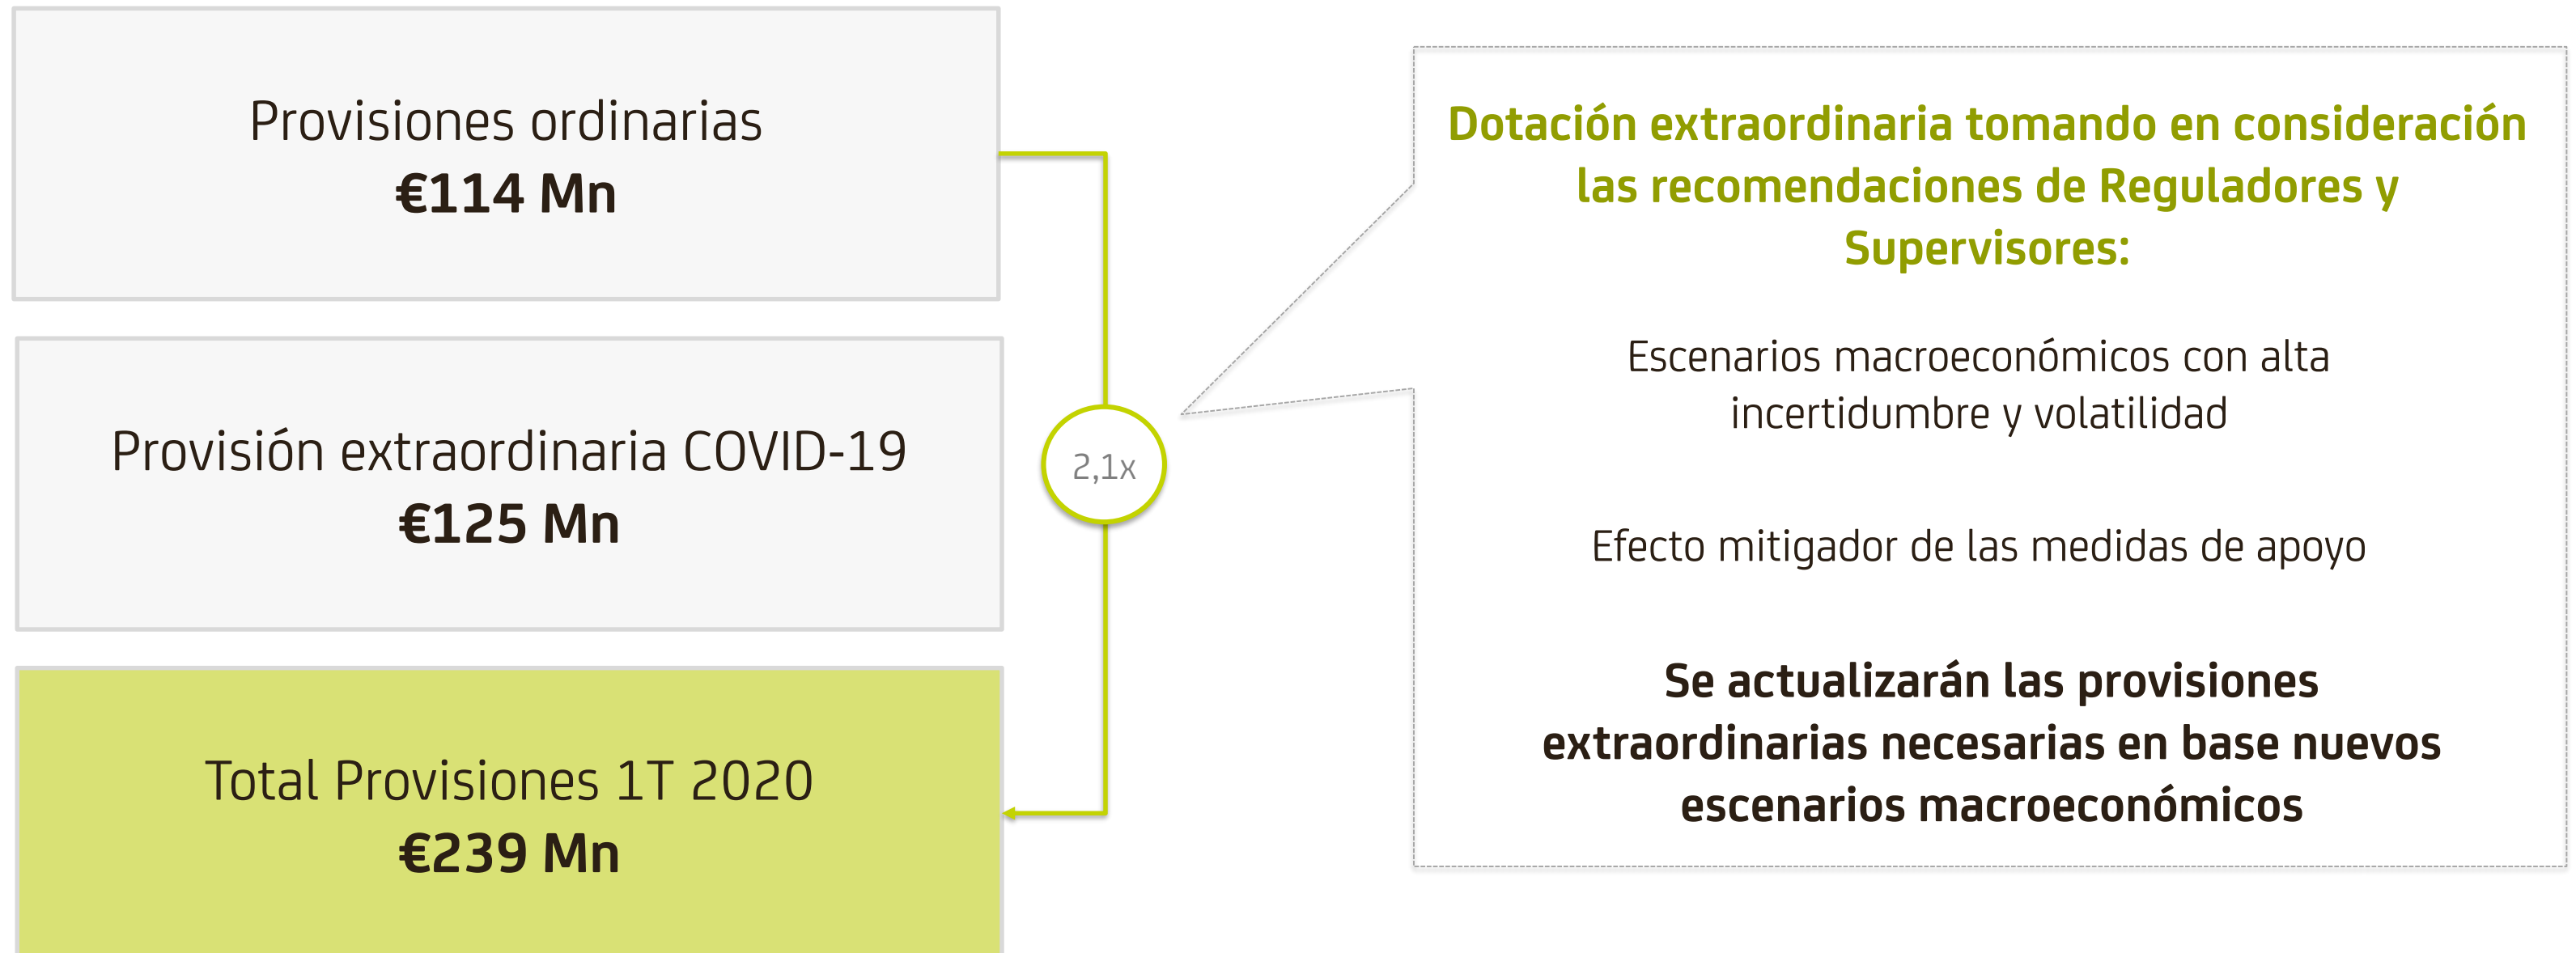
Provisiones ordinarias
€114 Mn

Provisión extraordinaria COVID-19
€125 Mn

Total Provisiones 1T 2020
€239 Mn

2,1x

Dotación extraordinaria tomando en consideración las recomendaciones de Reguladores y Supervisores:

Escenarios macroeconómicos con alta incertidumbre y volatilidad

Efecto mitigador de las medidas de apoyo

Se actualizarán las provisiones extraordinarias necesarias en base nuevos escenarios macroeconómicos